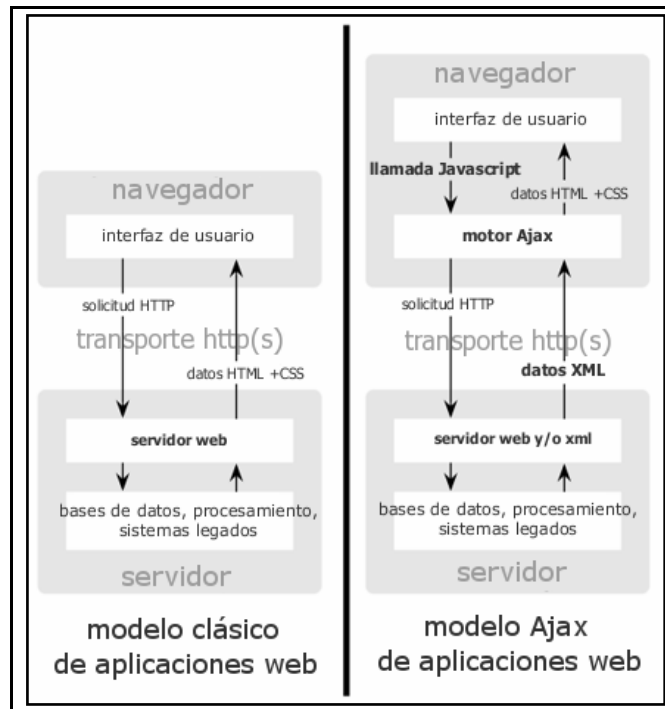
navegador

interfaz de usuario

solicitud HTTP

transporte http(s)

datos HTML +CSS

servidor web

bases de datos, procesamiento, sistemas legados

servidor

modelo clásico de aplicaciones web

navegador

interfaz de usuario

llamada Javascript

datos HTML +CSS

motor Ajax

solicitud HTTP

transporte http(s)

datos XML

servidor web y/o xml

bases de datos, procesamiento, sistemas legados

servidor

modelo Ajax de aplicaciones web